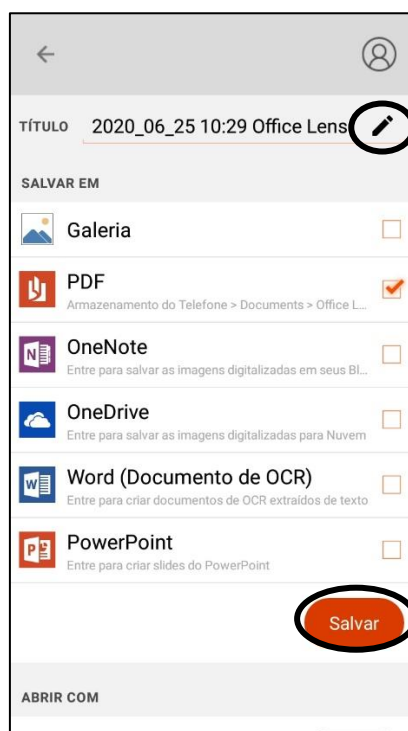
TÍTULO 2020_06_25 10:29 Office Lens

SALVAR EM

Galeria

PDF
Armazenamento do Telefone > Documents > Office L...

OneNote
Entre para salvar as imagens digitalizadas em seus Bl...

OneDrive
Entre para salvar as imagens digitalizadas para Nuvem

Word (Documento de OCR)
Entre para criar documentos de OCR extraídos de texto

PowerPoint
Entre para criar slides do PowerPoint

Salvar

ABRIR COM